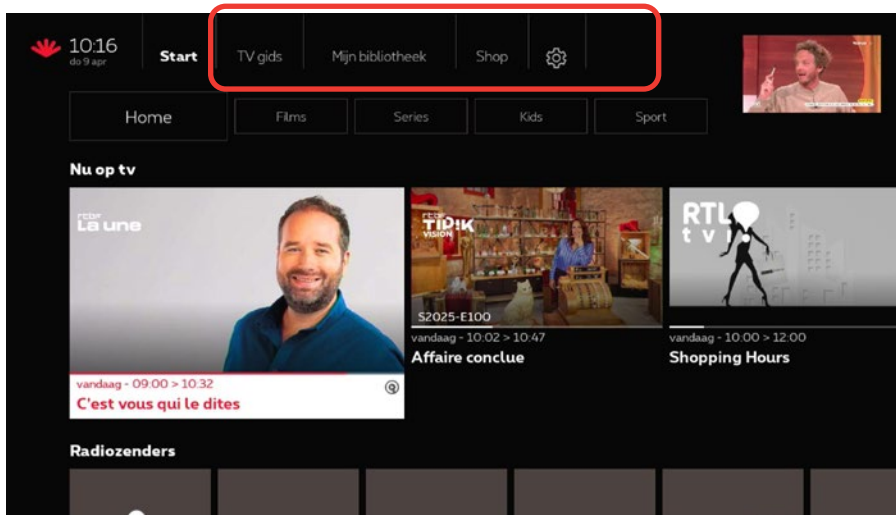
10:16
do 9 apr

Start TV gids Mijn bibliotheek Shop

Home Films Series Kids Sport

Nu op tv

rtbf
La une

vandaag - 09:00 > 10:32
C'est vous qui le dites

rtbf
TIPIK
VISION

S2025-E100
vandaag - 10:02 > 10:47
Affaire conclue

RTL
tvi

vandaag - 10:00 > 12:00
Shopping Hours

Radiozenders